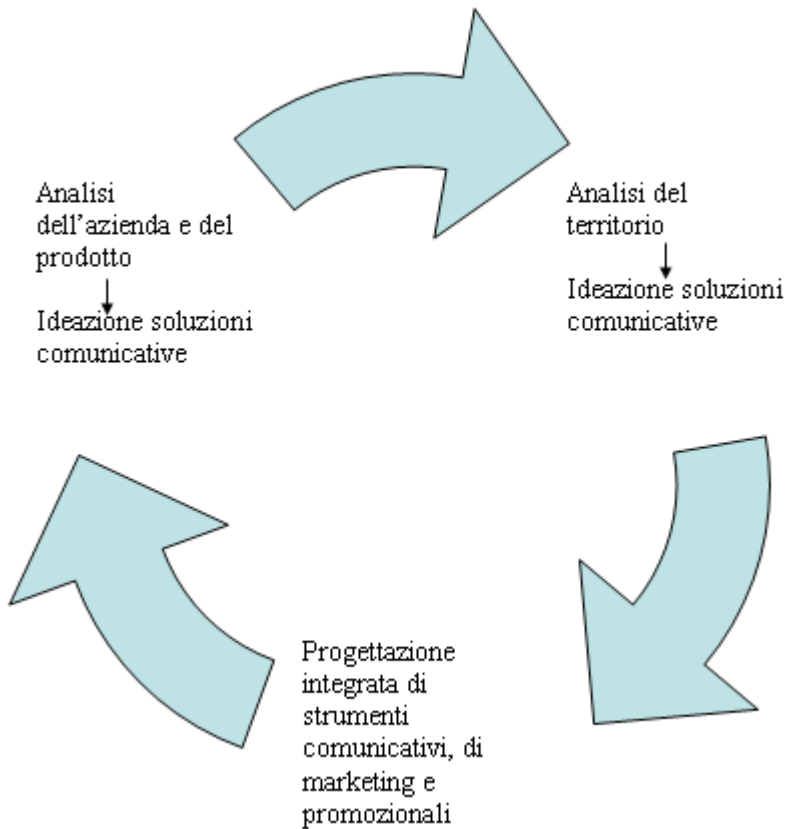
Analisi dell’azienda e del prodotto
↓
Ideazione soluzioni comunicative

Analisi del territorio
↓
Ideazione soluzioni comunicative

Progettazione integrata di strumenti comunicativi, di marketing e promozionali